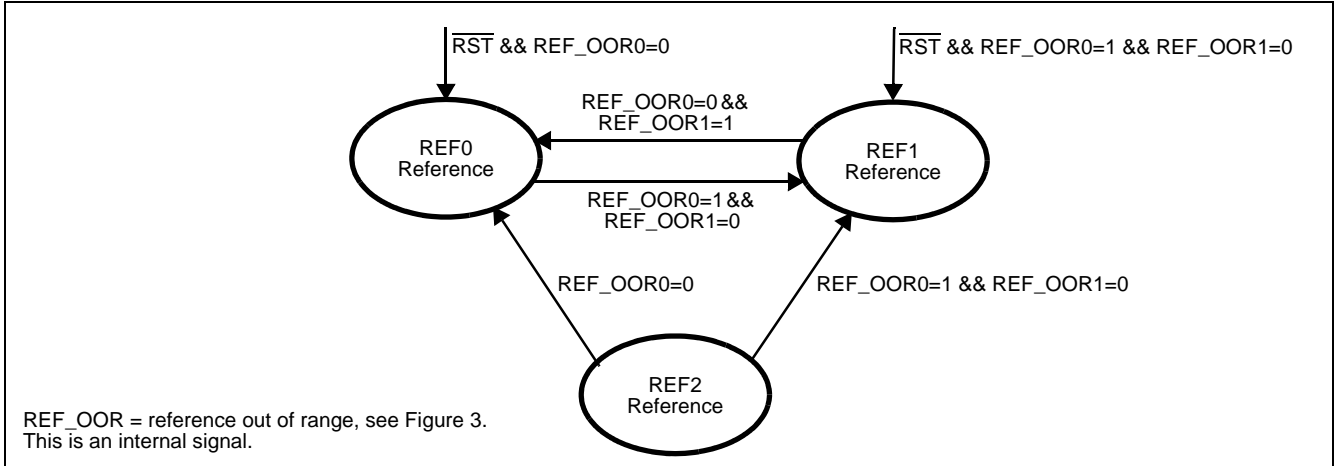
$\overline{RST}$ && REF_OOR0=0

$\overline{RST}$ && REF_OOR0=1 && REF_OOR1=0

REF_OOR0=0 && REF_OOR1=1

REF0 Reference

REF1 Reference

REF_OOR0=1 && REF_OOR1=0

REF_OOR0=0

REF_OOR0=1 && REF_OOR1=0

REF2 Reference

REF_OOR = reference out of range, see Figure 3. This is an internal signal.